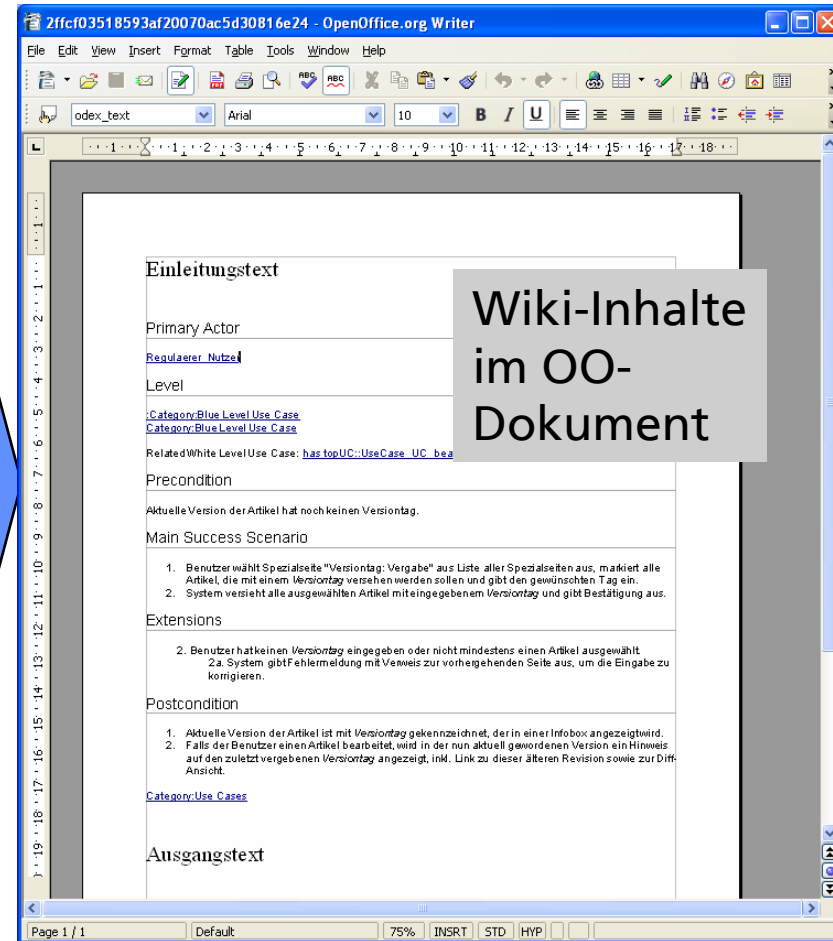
2ffcf03518593af20070ac5d30816e24 - OpenOffice.org Writer

File Edit View Insert Format Table Tools Window Help

odex_text Arial 10 B I U

Einleitungstext

Wiki-Inhalte im OO-Dokument

Primary Actor

Regulaerer_Nutzer

Level

:Category:Blue Level Use Case
Category:Blue Level Use Case

Related White Level Use Case: has topUC::UseCase_UC_bea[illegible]

Precondition

Aktuelle Version der Artikel hat noch keinen Versiontag.

Main Success Scenario

1. Benutzer wählt Spezialseite "Versiontag: Vergabe" aus Liste aller Spezialseiten aus, markiert alle Artikel, die mit einem Versiontag versehen werden sollen und gibt den gewünschten Tag ein.
2. System versieht alle ausgewählten Artikel mit eingegebenem Versiontag und gibt Bestätigung aus.

Extensions

2. Benutzer hat keinen Versiontag eingegeben oder nicht mindestens einen Artikel ausgewählt.
2a. System gibt Fehlermeldung mit Verweis zur vorhergehenden Seite aus, um die Eingabe zu korrigieren.

Postcondition

1. Aktuelle Version der Artikel ist mit Versiontag gekennzeichnet, der in einer Infobox angezeigt wird.
2. Falls der Benutzer einen Artikel bearbeitet, wird in der nun aktuell gewordenen Version ein Hinweis auf den zuletzt vergebenen Versiontag angezeigt, inkl. Link zu dieser älteren Revision sowie zur Diff-Ansicht.

Category:Use Cases

Ausgangstext

Page 1 / 1 Default 75% INSRT STD HYP